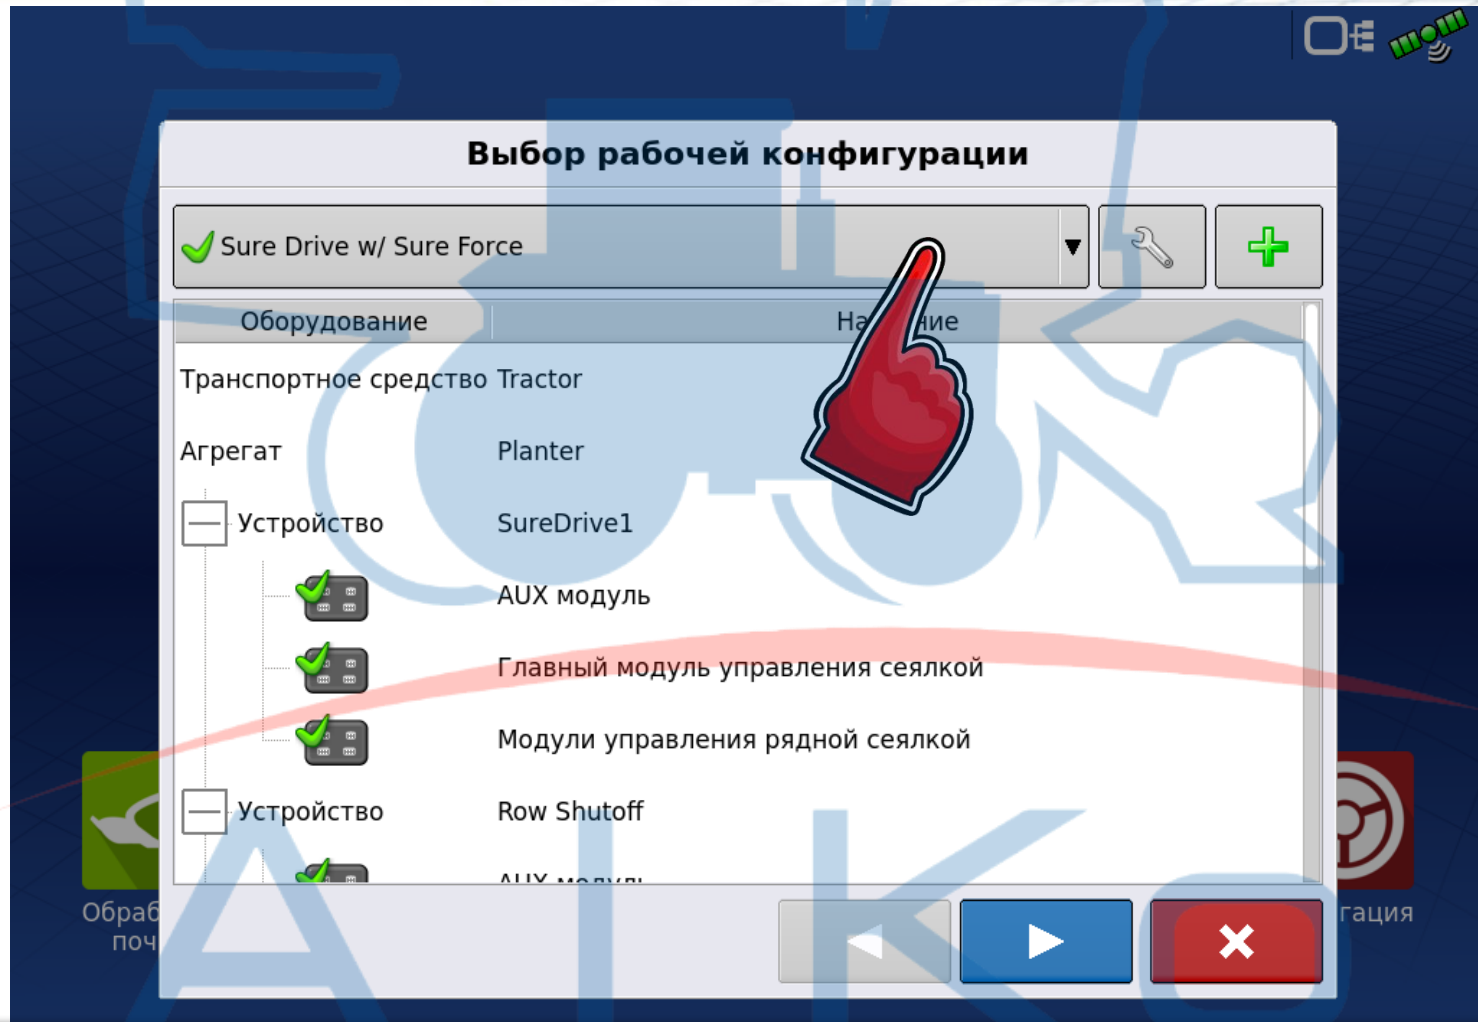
Выбор рабочей конфигурации

Sure Drive w/ Sure Force

| Оборудование | На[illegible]ние |
|---|---|
| Транспортное средство | Tractor |
| Агрегат | Planter |
| Устройство | SureDrive1 |
| | AUX модуль |
| | Главный модуль управления сеялкой |
| | Модули управления рядной сеялкой |
| Устройство | Row Shutoff |
| | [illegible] |

Обраб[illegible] поч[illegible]

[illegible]гация